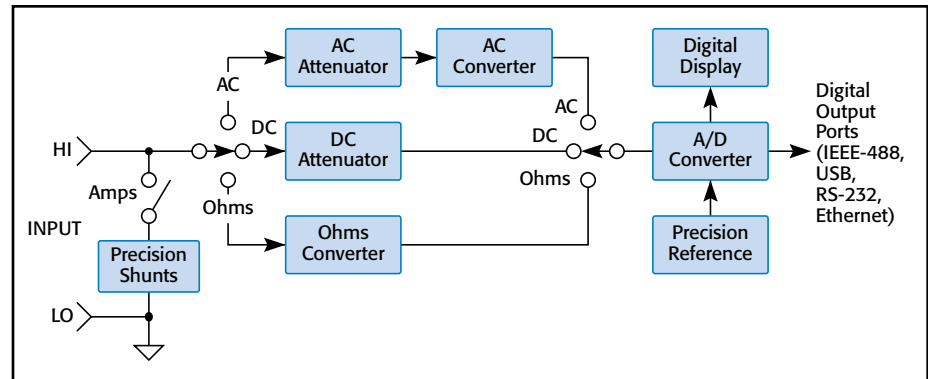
AC Attenuator

AC Converter

Digital Display

AC

AC

DC

DC

HI

DC Attenuator

A/D Converter

Digital Output Ports (IEEE-488, USB, RS-232, Ethernet)

Amps

Ohms

Ohms

INPUT

Ohms Converter

Precision Reference

Precision Shunts

LO